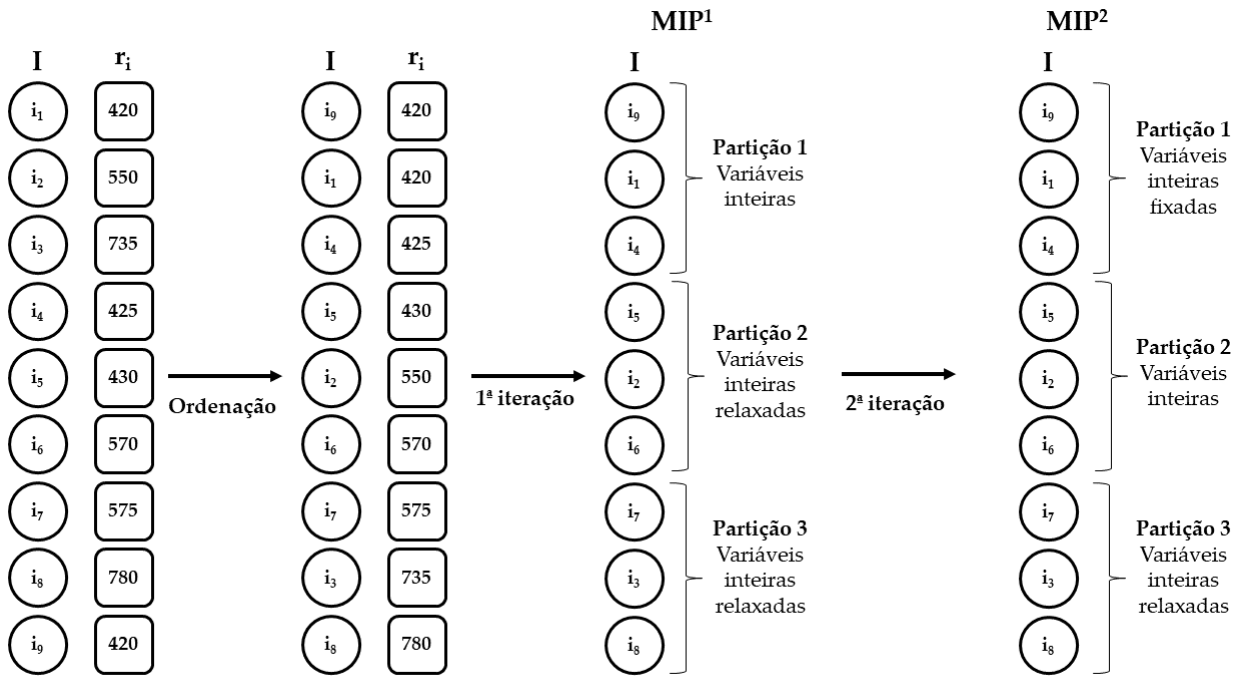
I $r_i$

$i_1$ 420
$i_2$ 550
$i_3$ 735
$i_4$ 425
$i_5$ 430
$i_6$ 570
$i_7$ 575
$i_8$ 780
$i_9$ 420

Ordenação

I $r_i$

$i_9$ 420
$i_1$ 420
$i_4$ 425
$i_5$ 430
$i_2$ 550
$i_6$ 570
$i_7$ 575
$i_3$ 735
$i_8$ 780

1ª iteração

MIP$^1$

I

$i_9$
$i_1$
$i_4$

Partição 1
Variáveis inteiras

$i_5$
$i_2$
$i_6$

Partição 2
Variáveis inteiras relaxadas

$i_7$
$i_3$
$i_8$

Partição 3
Variáveis inteiras relaxadas

2ª iteração

MIP$^2$

I

$i_9$
$i_1$
$i_4$

Partição 1
Variáveis inteiras fixadas

$i_5$
$i_2$
$i_6$

Partição 2
Variáveis inteiras

$i_7$
$i_3$
$i_8$

Partição 3
Variáveis inteiras relaxadas